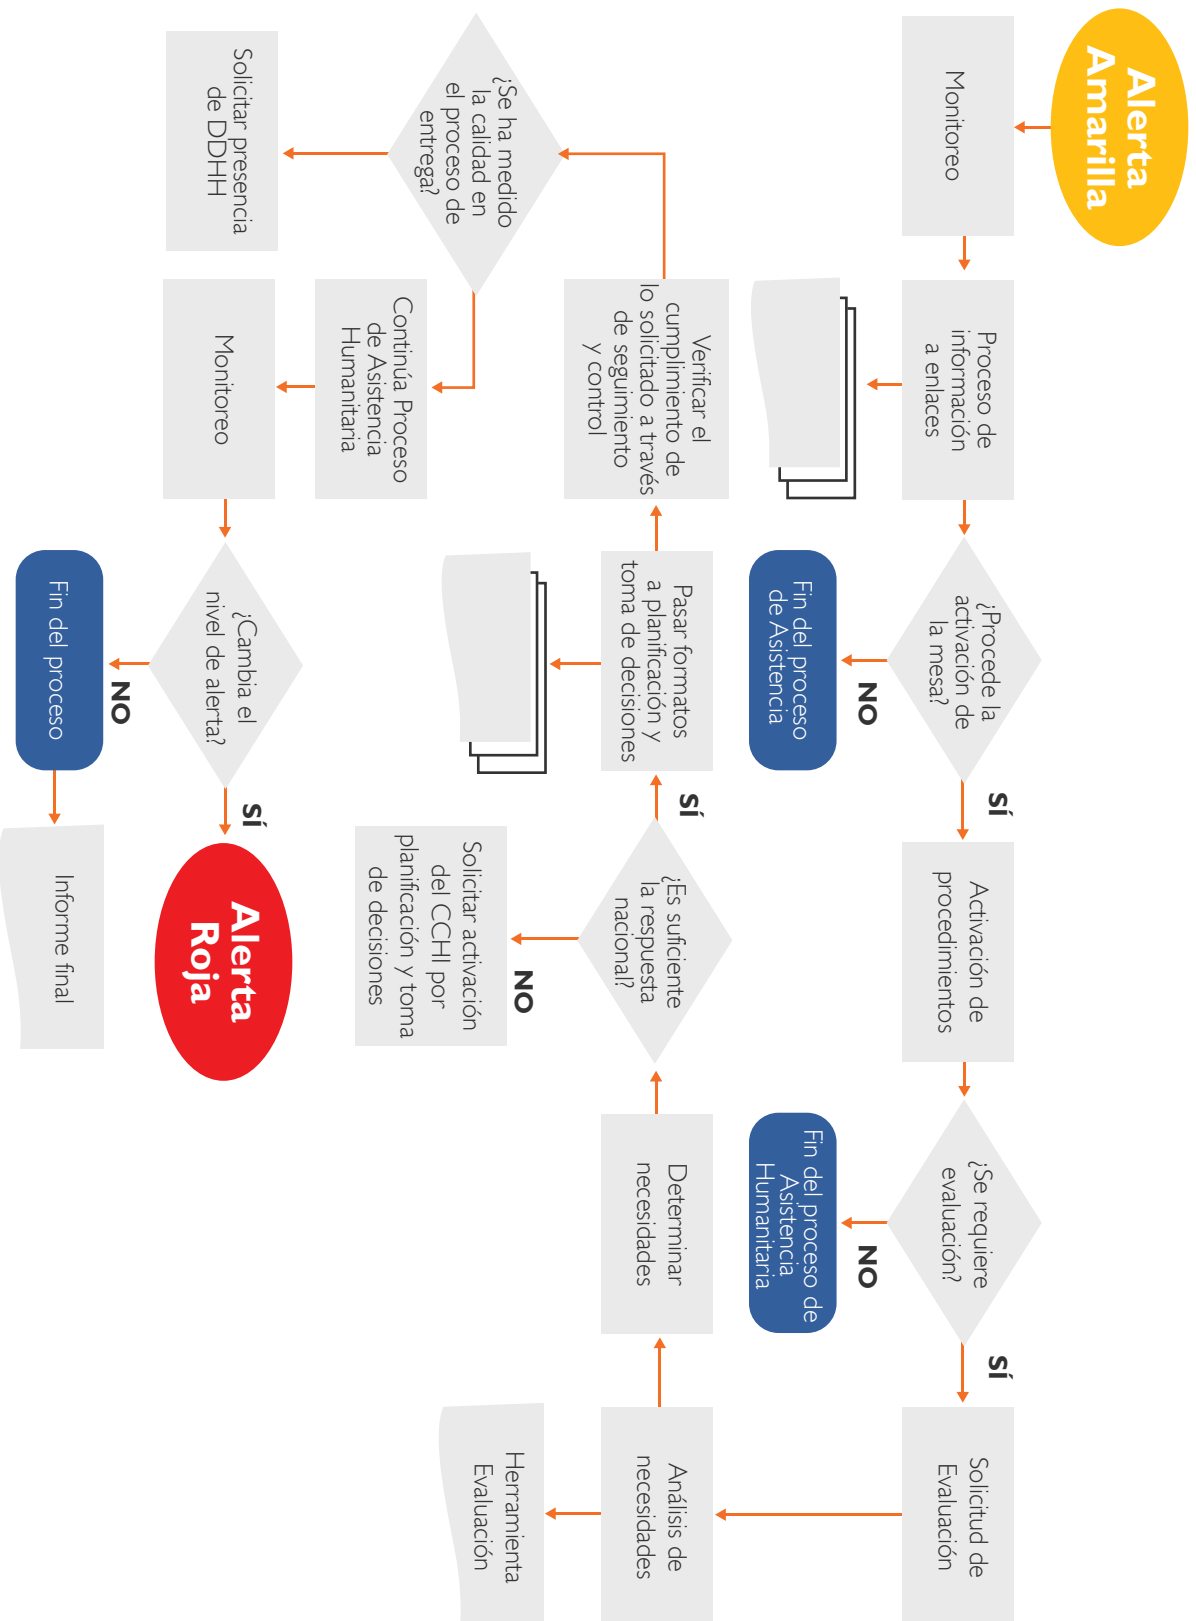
Alerta Amarilla

Monitoreo

Proceso de información a enlaces

¿Procede la activación de la mesa?

NO

Fin del proceso de Asistencia

SÍ

Activación de procedimientos

¿Se requiere evaluación?

NO

Fin del proceso de Asistencia Humanitaria

SÍ

Solicitud de Evaluación

Análisis de necesidades

Herramienta Evaluación

Determinar necesidades

¿Es suficiente la respuesta nacional?

NO

Solicitar activación del CCHI por planificación y toma de decisiones

SÍ

Pasar formatos a planificación y toma de decisiones

Verificar el cumplimiento de lo solicitado a través de seguimiento y control

¿Se ha medido la calidad en el proceso de entrega?

Solicitar presencia de DDHH

Continúa Proceso de Asistencia Humanitaria

Monitoreo

¿Cambia el nivel de alerta?

NO

Fin del proceso

Informe final

SÍ

Alerta Roja